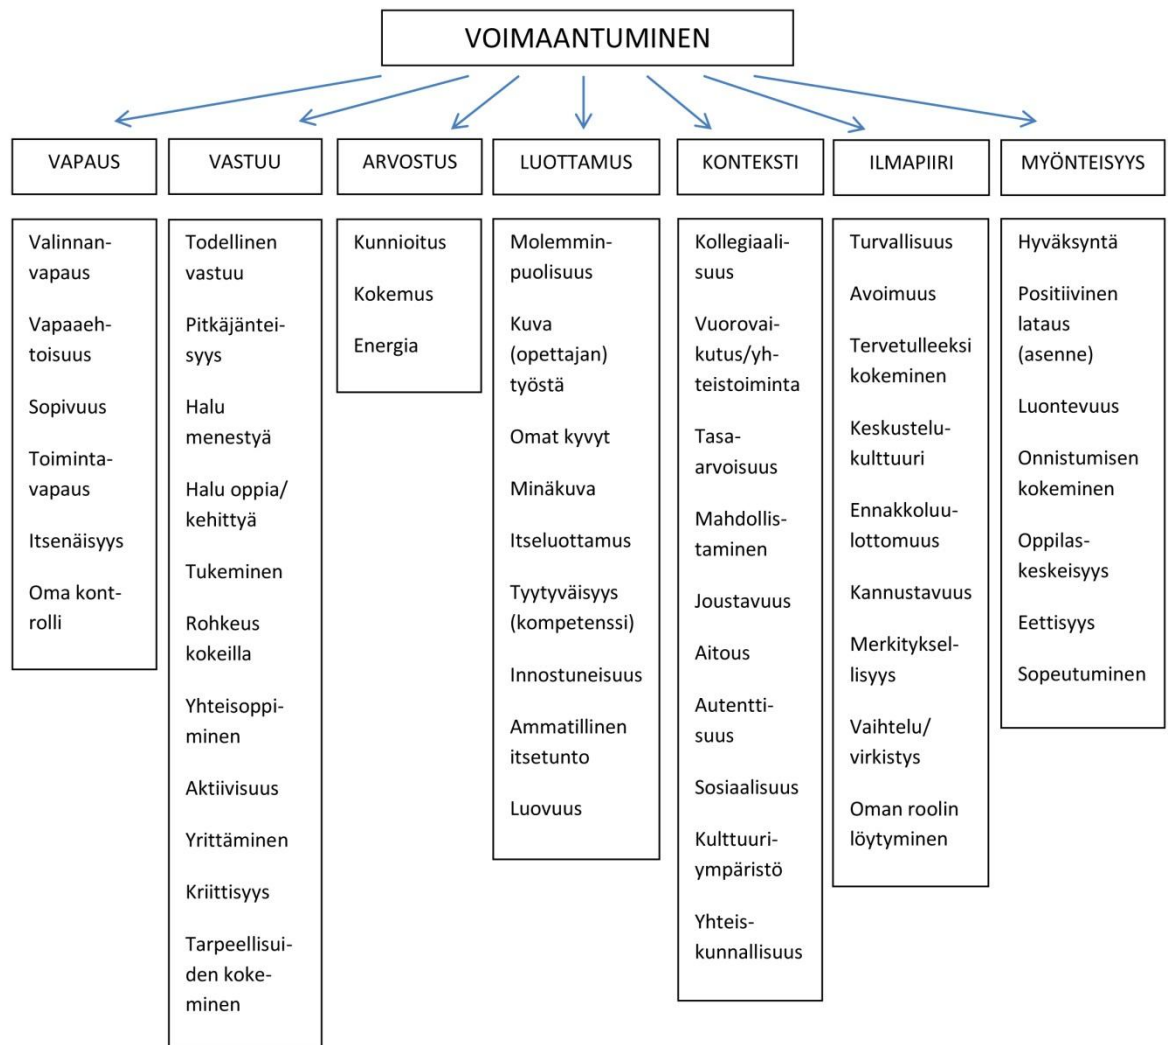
VOIMAANTUMINEN

VAPAUS

Valinnanvapaus

Vapaaehtoisuus

Sopivuus

Toimintavapaus

Itsenäisyys

Oma kontrolli

VASTUU

Todellinen vastuu

Pitkäjänteisyys

Halu menestyä

Halu oppia/ kehittyä

Tukeminen

Rohkeus kokeilla

Yhteisoppiminen

Aktiivisuus

Yrittäminen

Kriittisyys

Tarpeellisuiden kokeminen

ARVOSTUS

Kunnioitus

Kokemus

Energia

LUOTTAMUS

Molemminpuolisuus

Kuva (opettajan) työstä

Omat kyvyt

Minäkuva

Itseluottamus

Tyytyväisyys (kompetenssi)

Innostuneisuus

Ammatillinen itsetunto

Luovuus

KONTEKSTI

Kollegiaalisuus

Vuorovaikutus/yhteistoiminta

Tasaarvoisuus

Mahdollistaminen

Joustavuus

Aitous

Autenttisuus

Sosiaalisuus

Kulttuuriympäristö

Yhteiskunnallisuus

ILMAPIIRI

Turvallisuus

Avoimuus

Tervetulleeksi kokeminen

Keskustelukulttuuri

Ennakkoluulottomuus

Kannustavuus

Merkityksellisyys

Vaihtelu/ virkistys

Oman roolin löytyminen

MYÖNTEISYYS

Hyväksyntä

Positiivinen lataus (asenne)

Luontevuus

Onnistumisen kokeminen

Oppilaskeskeisyys

Eettisyys

Sopeutuminen